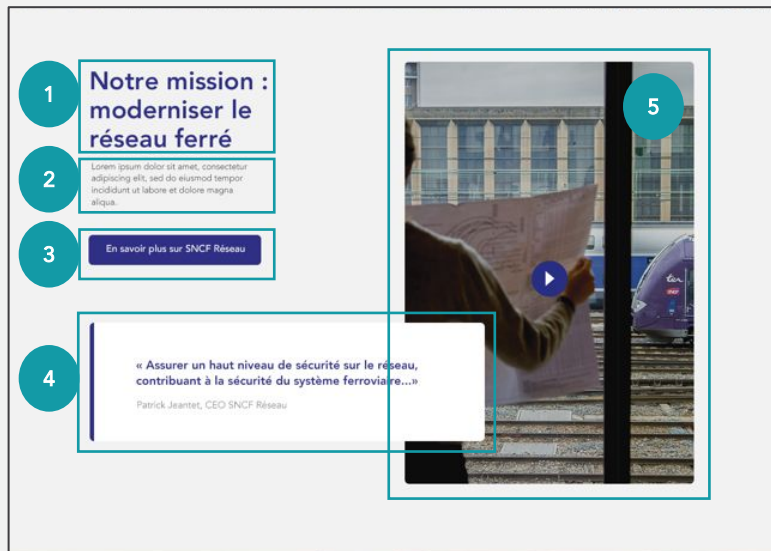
1

Notre mission : moderniser le réseau ferré

2

Lorem ipsum dolor sit amet, consectetur adipiscing elit, sed do eiusmod tempor incididunt ut labore et dolore magna aliqua.

3

En savoir plus sur SNCF Réseau

4

« Assurer un haut niveau de sécurité sur le réseau, contribuant à la sécurité du système ferroviaire...»

Patrick Jeantet, CEO SNCF Réseau

5

ter